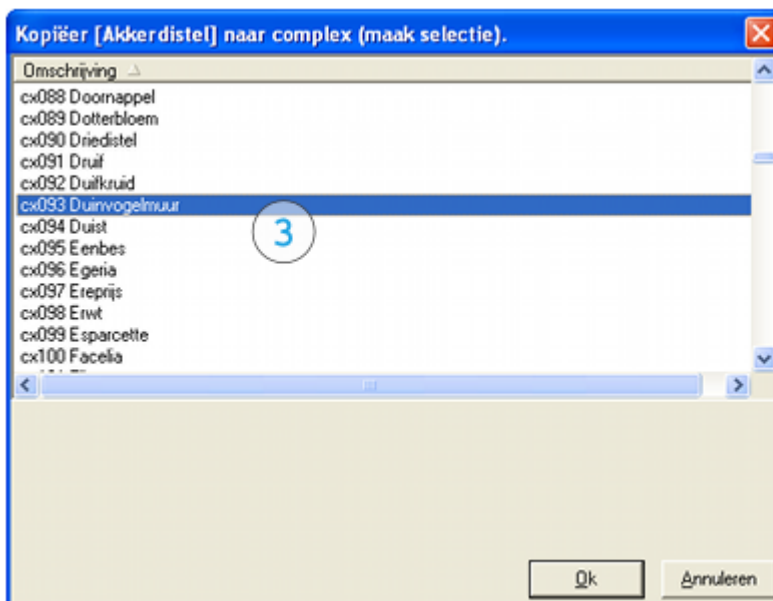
Kopiëer [Akkerdistel] naar complex (maak selectie).

Omschrijving

cx088 Doornappel
cx089 Dotterbloem
cx090 Driedistel
cx091 Druif
cx092 Duifkruid
cx093 Duinvogelmuur
cx094 Duist
cx095 Eenbes
cx096 Egeria
cx097 Ereprijs
cx098 Erwt
cx099 Esparcette
cx100 Facelia

3

Ok

Annuleren